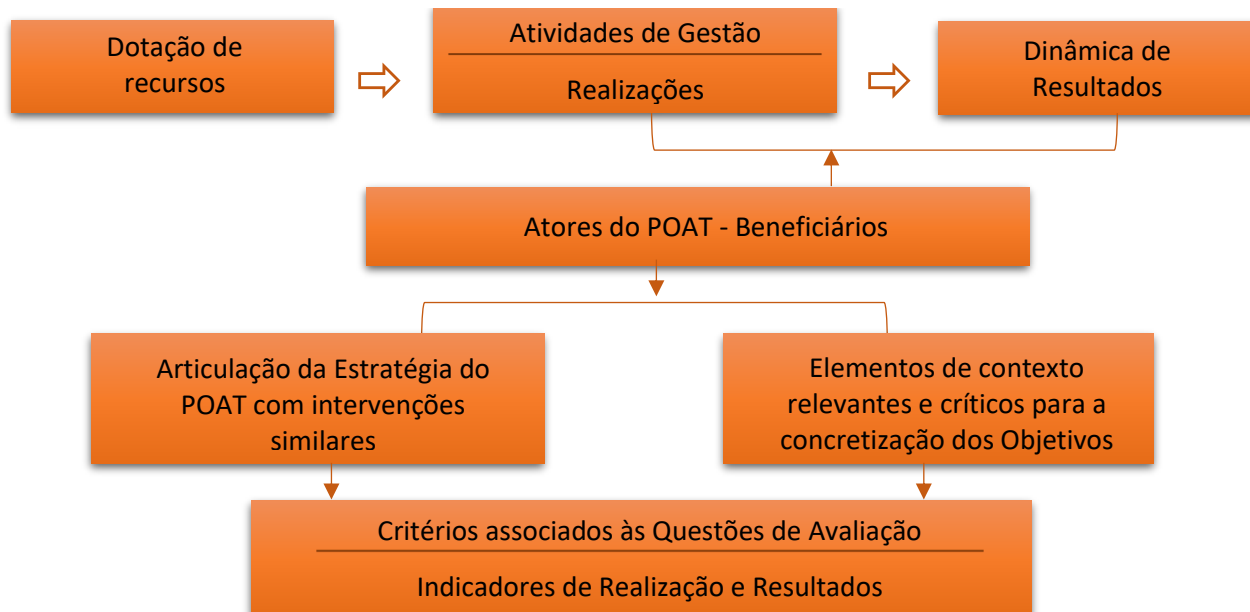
Dotação de recursos

Atividades de Gestão

Realizações

Dinâmica de Resultados

Atores do POAT - Beneficiários

Articulação da Estratégia do POAT com intervenções similares

Elementos de contexto relevantes e críticos para a concretização dos Objetivos

Critérios associados às Questões de Avaliação

Indicadores de Realização e Resultados